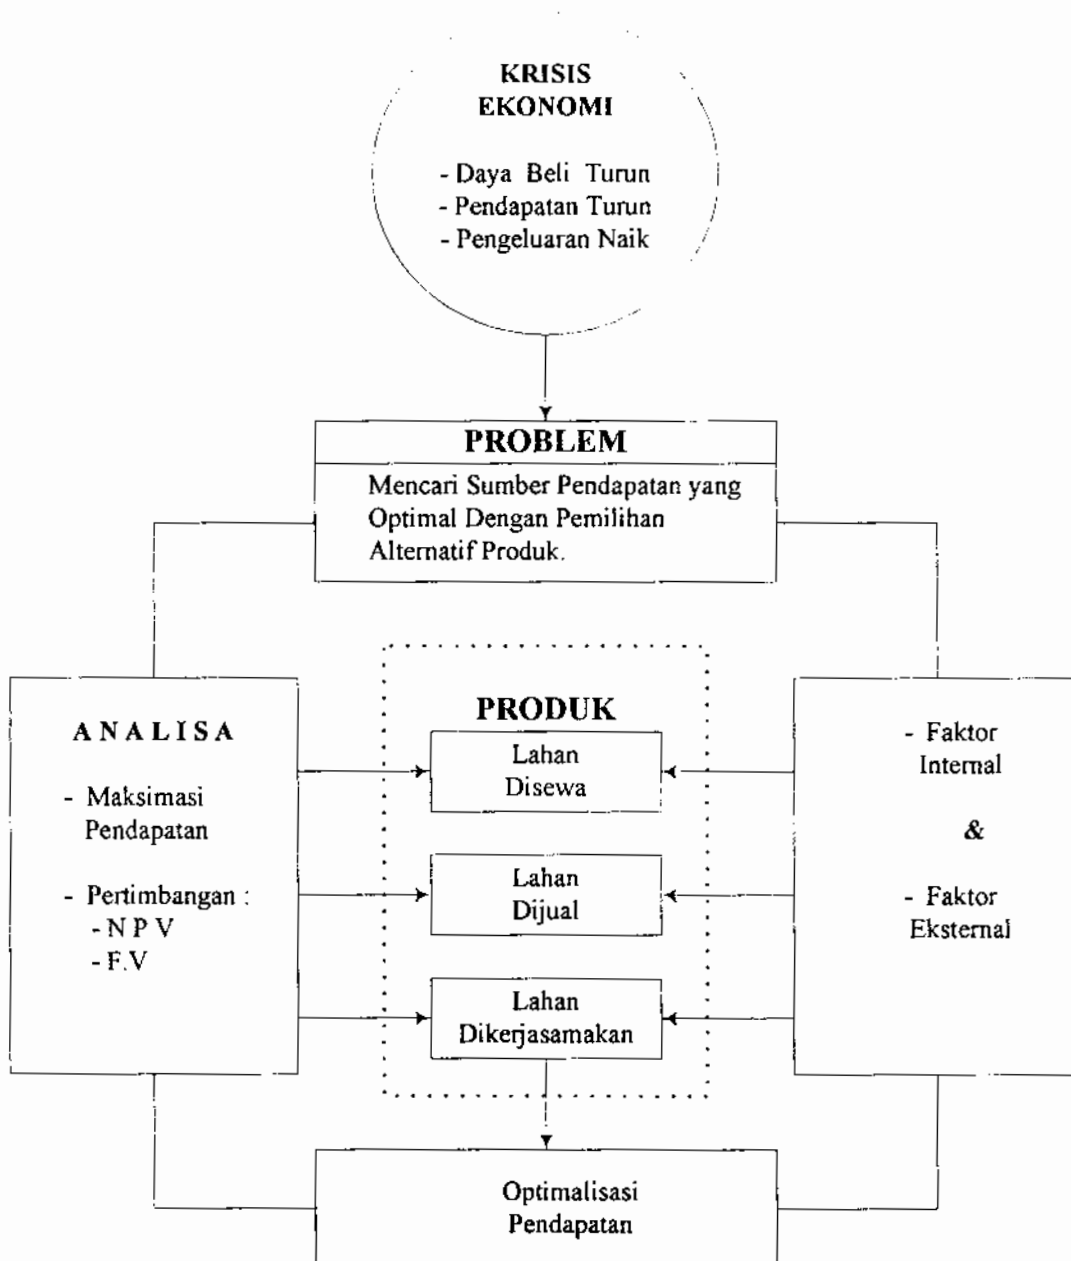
KRISIS
EKONOMI

- Daya Beli Turun
- Pendapatan Turun
- Pengeluaran Naik

PROBLEM

Mencari Sumber Pendapatan yang Optimal Dengan Pemilihan Alternatif Produk.

ANALISA

- Maksimasi Pendapatan

- Pertimbangan :
- N P V
- F.V

PRODUK

Lahan Disewa

Lahan Dijual

Lahan Dikerjasamakan

- Faktor Internal

&

- Faktor Eksternal

Optimalisasi Pendapatan